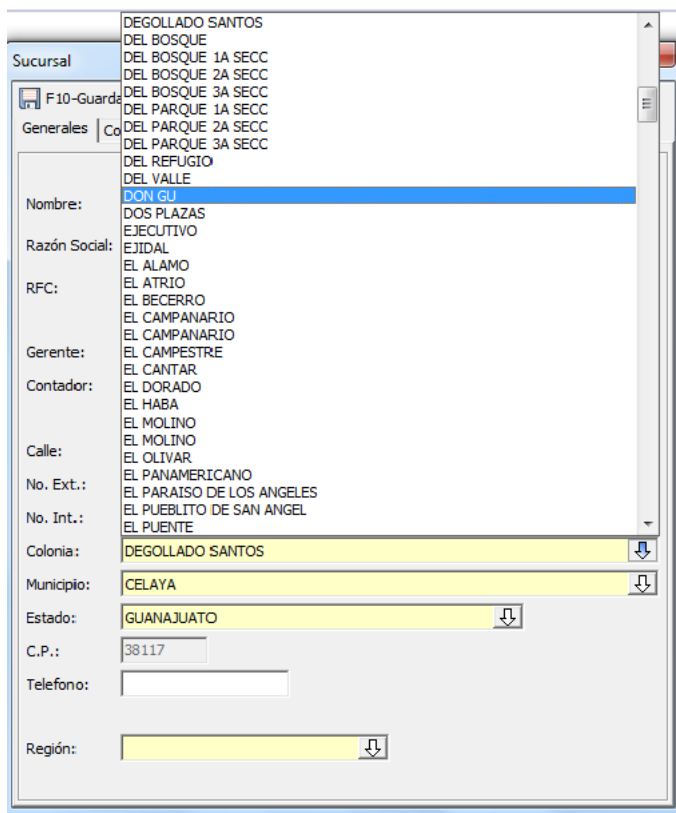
Sucursal

F10-Guarda

Generales | Co

DEGOLLADO SANTOS
DEL BOSQUE
DEL BOSQUE 1A SECC
DEL BOSQUE 2A SECC
DEL BOSQUE 3A SECC
DEL PARQUE 1A SECC
DEL PARQUE 2A SECC
DEL PARQUE 3A SECC
DEL REFUGIO
DEL VALLE
DON GU
DOS PLAZAS
EJECUTIVO
EJIDAL
EL ALAMO
EL ATRIO
EL BECERRO
EL CAMPANARIO
EL CAMPANARIO
EL CAMPESTRE
EL CANTAR
EL DORADO
EL HABA
EL MOLINO
EL MOLINO
EL OLIVAR
EL PANAMERICANO
EL PARAISO DE LOS ANGELES
EL PUEBLITO DE SAN ANGEL
EL PUENTE

Nombre:

Razón Social:

RFC:

Gerente:

Contador:

Calle:

No. Ext.:

No. Int.:

Colonia: DEGOLLADO SANTOS

Municipio: CELAYA

Estado: GUANAJUATO

C.P.: 38117

Telefono:

Región: